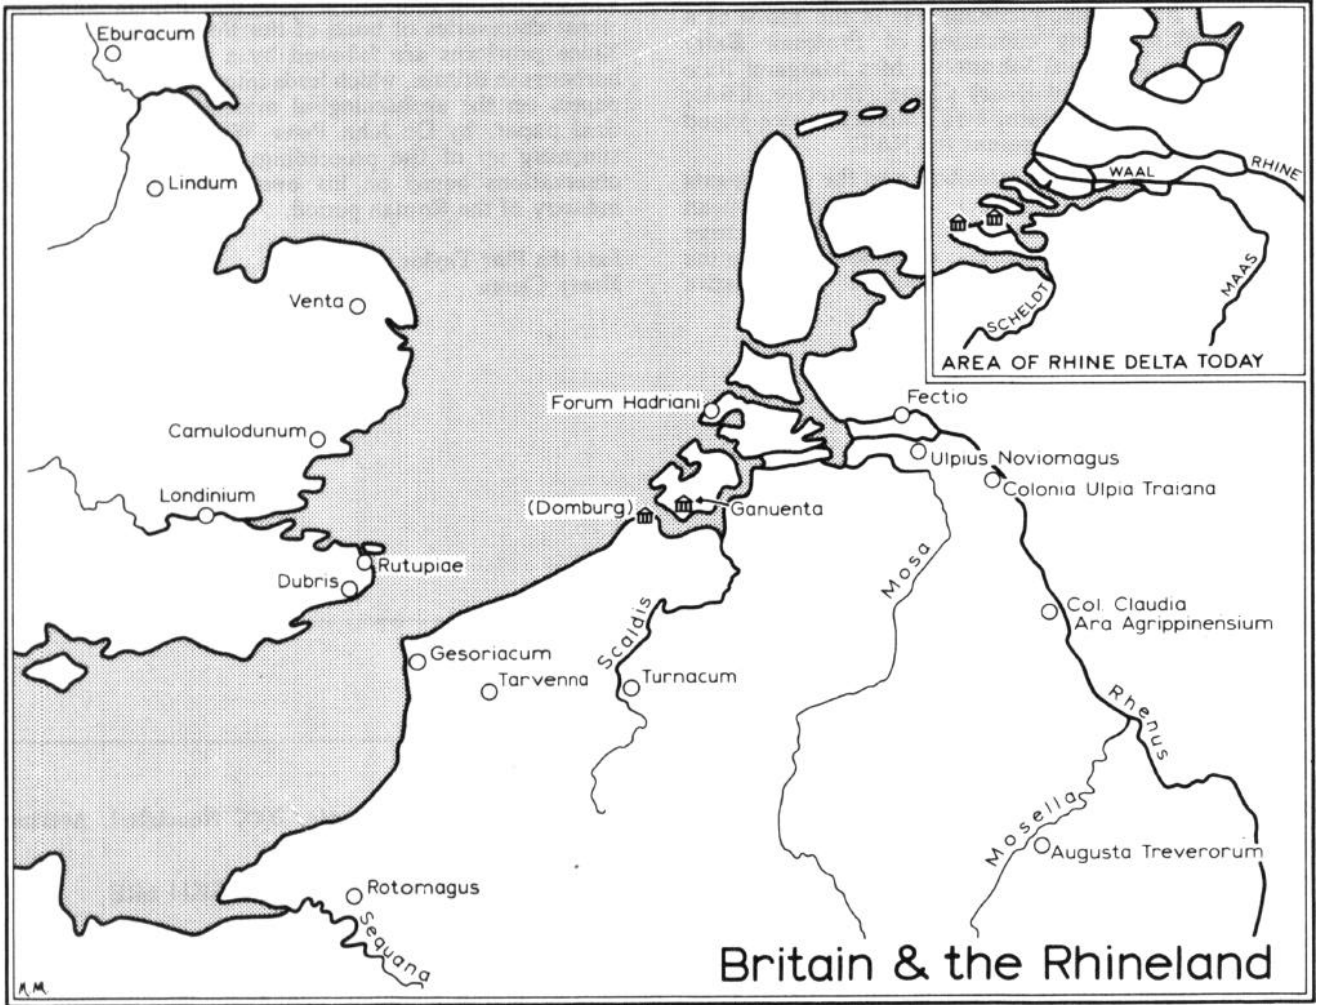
Eburacum

Lindum

Venta

Camulodunum

Londinium

Rutupiae

Dubris

Gesoriacum

Tarvenna

Turnacum

Scaldis

Forum Hadriani

(Domburg)

Ganuenta

Fectio

Ulpius Noviomagus

Colonia Ulpia Traiana

Mosa

Col. Claudia Ara Agrippinensium

Rhenus

Mosella

Augusta Treverorum

Rotomagus

Sequana

WAAL

RHINE

SCHELDT

MAAS

AREA OF RHINE DELTA TODAY

Britain & the Rhineland

M.M.